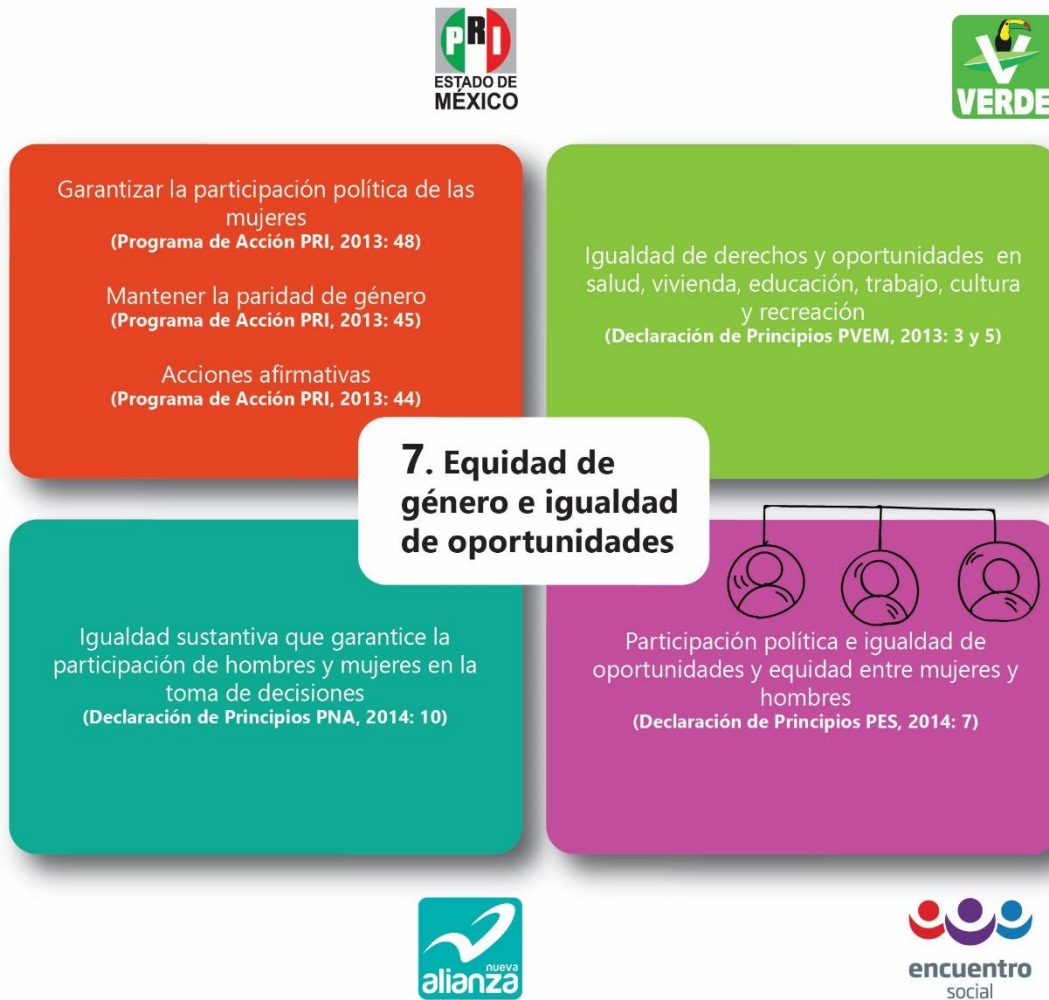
PRI
ESTADO DE
MÉXICO

VERDE

Garantizar la participación política de las mujeres
(Programa de Acción PRI, 2013: 48)

Mantener la paridad de género
(Programa de Acción PRI, 2013: 45)

Acciones afirmativas
(Programa de Acción PRI, 2013: 44)

Igualdad de derechos y oportunidades en salud, vivienda, educación, trabajo, cultura y recreación
(Declaración de Principios PVEM, 2013: 3 y 5)

7. Equidad de género e igualdad de oportunidades

Igualdad sustantiva que garantice la participación de hombres y mujeres en la toma de decisiones
(Declaración de Principios PNA, 2014: 10)

Participación política e igualdad de oportunidades y equidad entre mujeres y hombres
(Declaración de Principios PES, 2014: 7)

nueva
alianza

encuentro
social